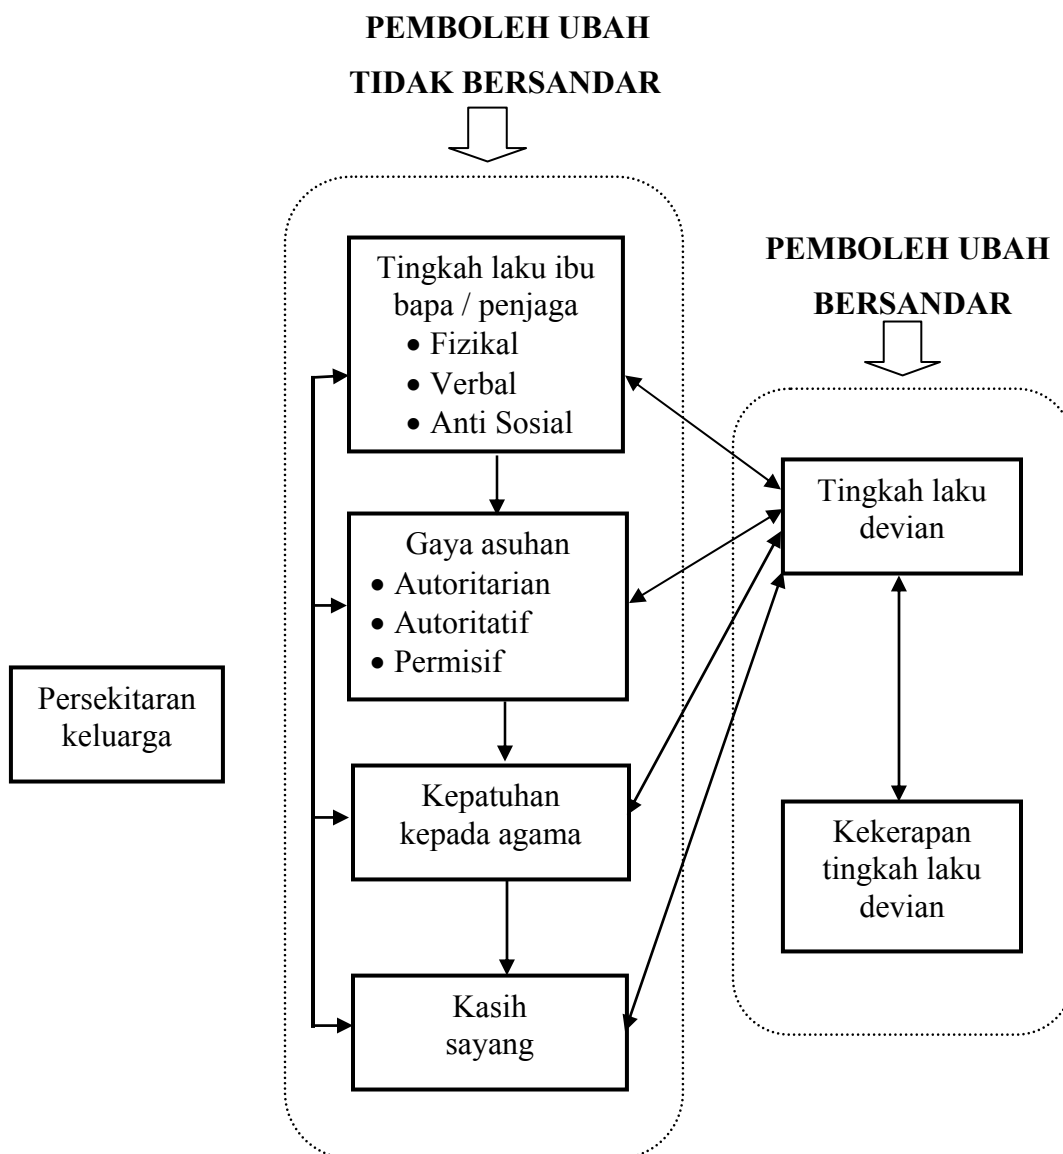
PEMBOLEH UBAH
TIDAK BERSANDAR

PEMBOLEH UBAH
BERSANDAR

Tingkah laku ibu bapa / penjaga
• Fizikal
• Verbal
• Anti Sosial

Gaya asuhan
• Autoritarian
• Autoritatif
• Permisif

Kepatuhan kepada agama

Kasih sayang

Persekitaran keluarga

Tingkah laku devian

Kekerapan tingkah laku devian